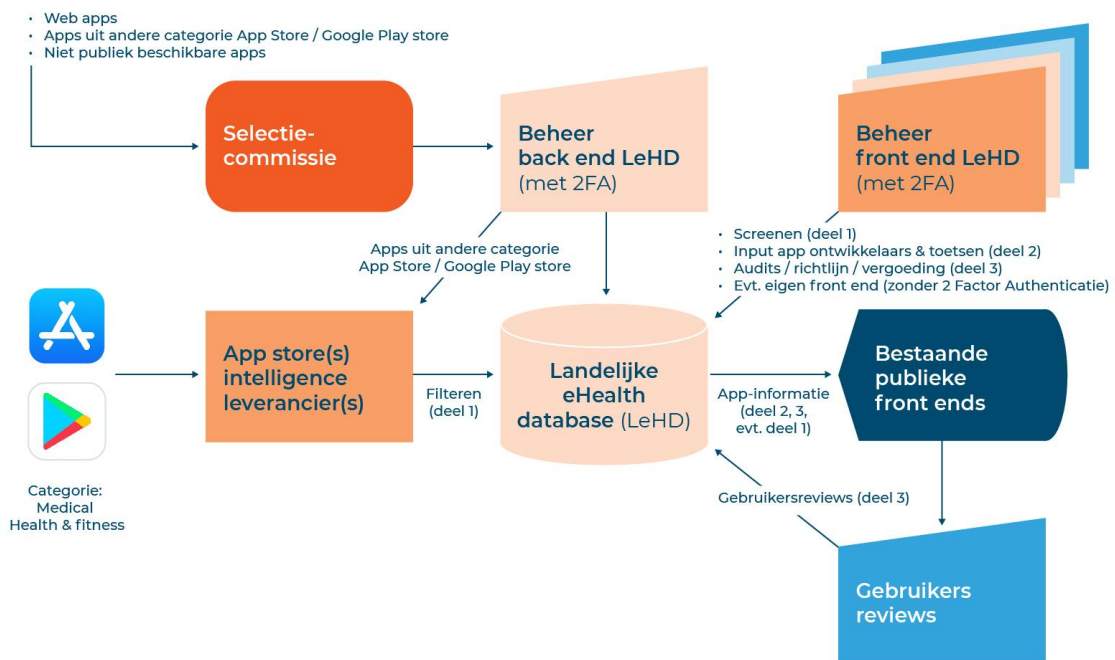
• Web apps
• Apps uit andere categorie App Store / Google Play store
• Niet publiek beschikbare apps

Selectie-commissie

Beheer back end LeHD (met 2FA)

Beheer front end LeHD (met 2FA)

• Screenen (deel 1)
• Input app ontwikkelaars & toetsen (deel 2)
• Audits / richtlijn / vergoeding (deel 3)
• Evt. eigen front end (zonder 2 Factor Authenticatie)

Apps uit andere categorie App Store / Google Play store

App store(s) intelligence leverancier(s)

Filteren (deel 1)

Landelijke eHealth database (LeHD)

App-informatie (deel 2, 3, evt. deel 1)

Bestaande publieke front ends

Gebruikersreviews (deel 3)

Categorie: Medical Health & fitness

Gebruikers reviews